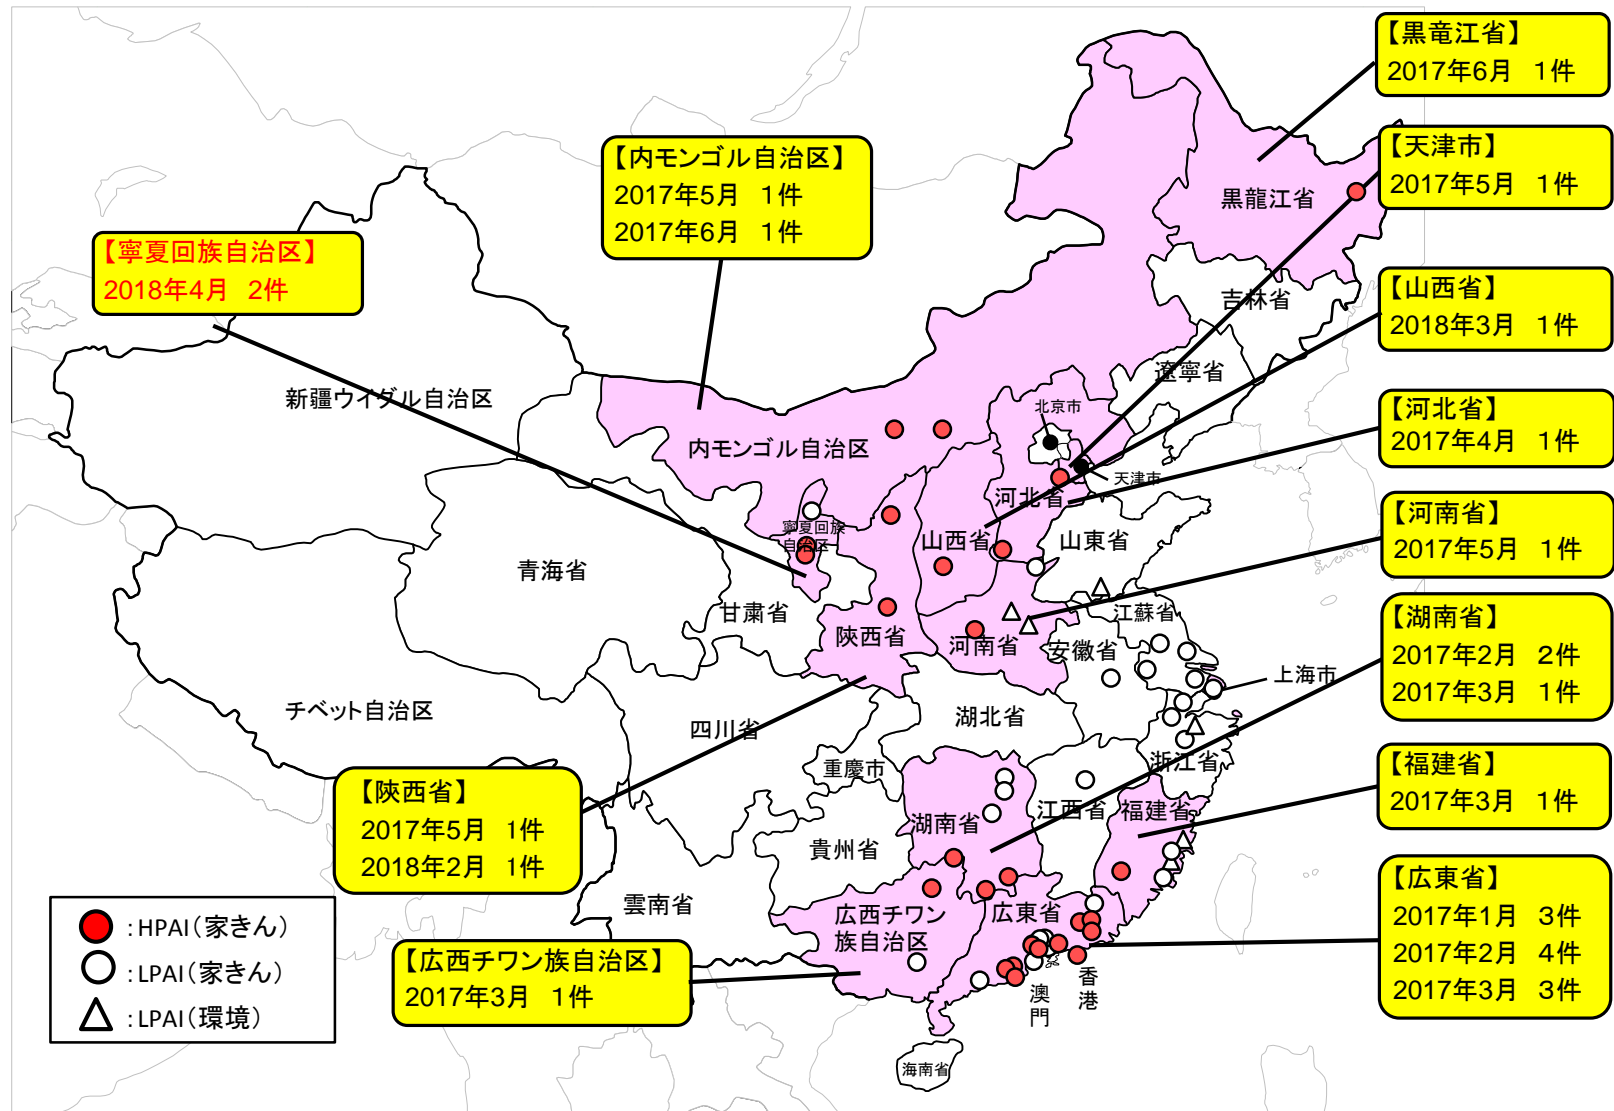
【黒竜江省】
2017年6月　1件

【天津市】
2017年5月　1件

【内モンゴル自治区】
2017年5月　1件
2017年6月　1件

【寧夏回族自治区】
2018年4月　2件

【山西省】
2018年3月　1件

【河北省】
2017年4月　1件

【河南省】
2017年5月　1件

【湖南省】
2017年2月　2件
2017年3月　1件

【福建省】
2017年3月　1件

【広東省】
2017年1月　3件
2017年2月　4件
2017年3月　3件

【陝西省】
2017年5月　1件
2018年2月　1件

【広西チワン族自治区】
2017年3月　1件

黒龍江省
吉林省
遼寧省
北京市
天津市
河北省
山東省
山西省
内モンゴル自治区
新疆ウイグル自治区
寧夏回族自治区
青海省
甘粛省
陝西省
河南省
江蘇省
安徽省
上海市
湖北省
チベット自治区
四川省
重慶市
浙江省
湖南省
江西省
福建省
貴州省
雲南省
広西チワン族自治区
広東省
香港
澳門
海南省

：HPAI（家きん）
：LPAI（家きん）
：LPAI（環境）